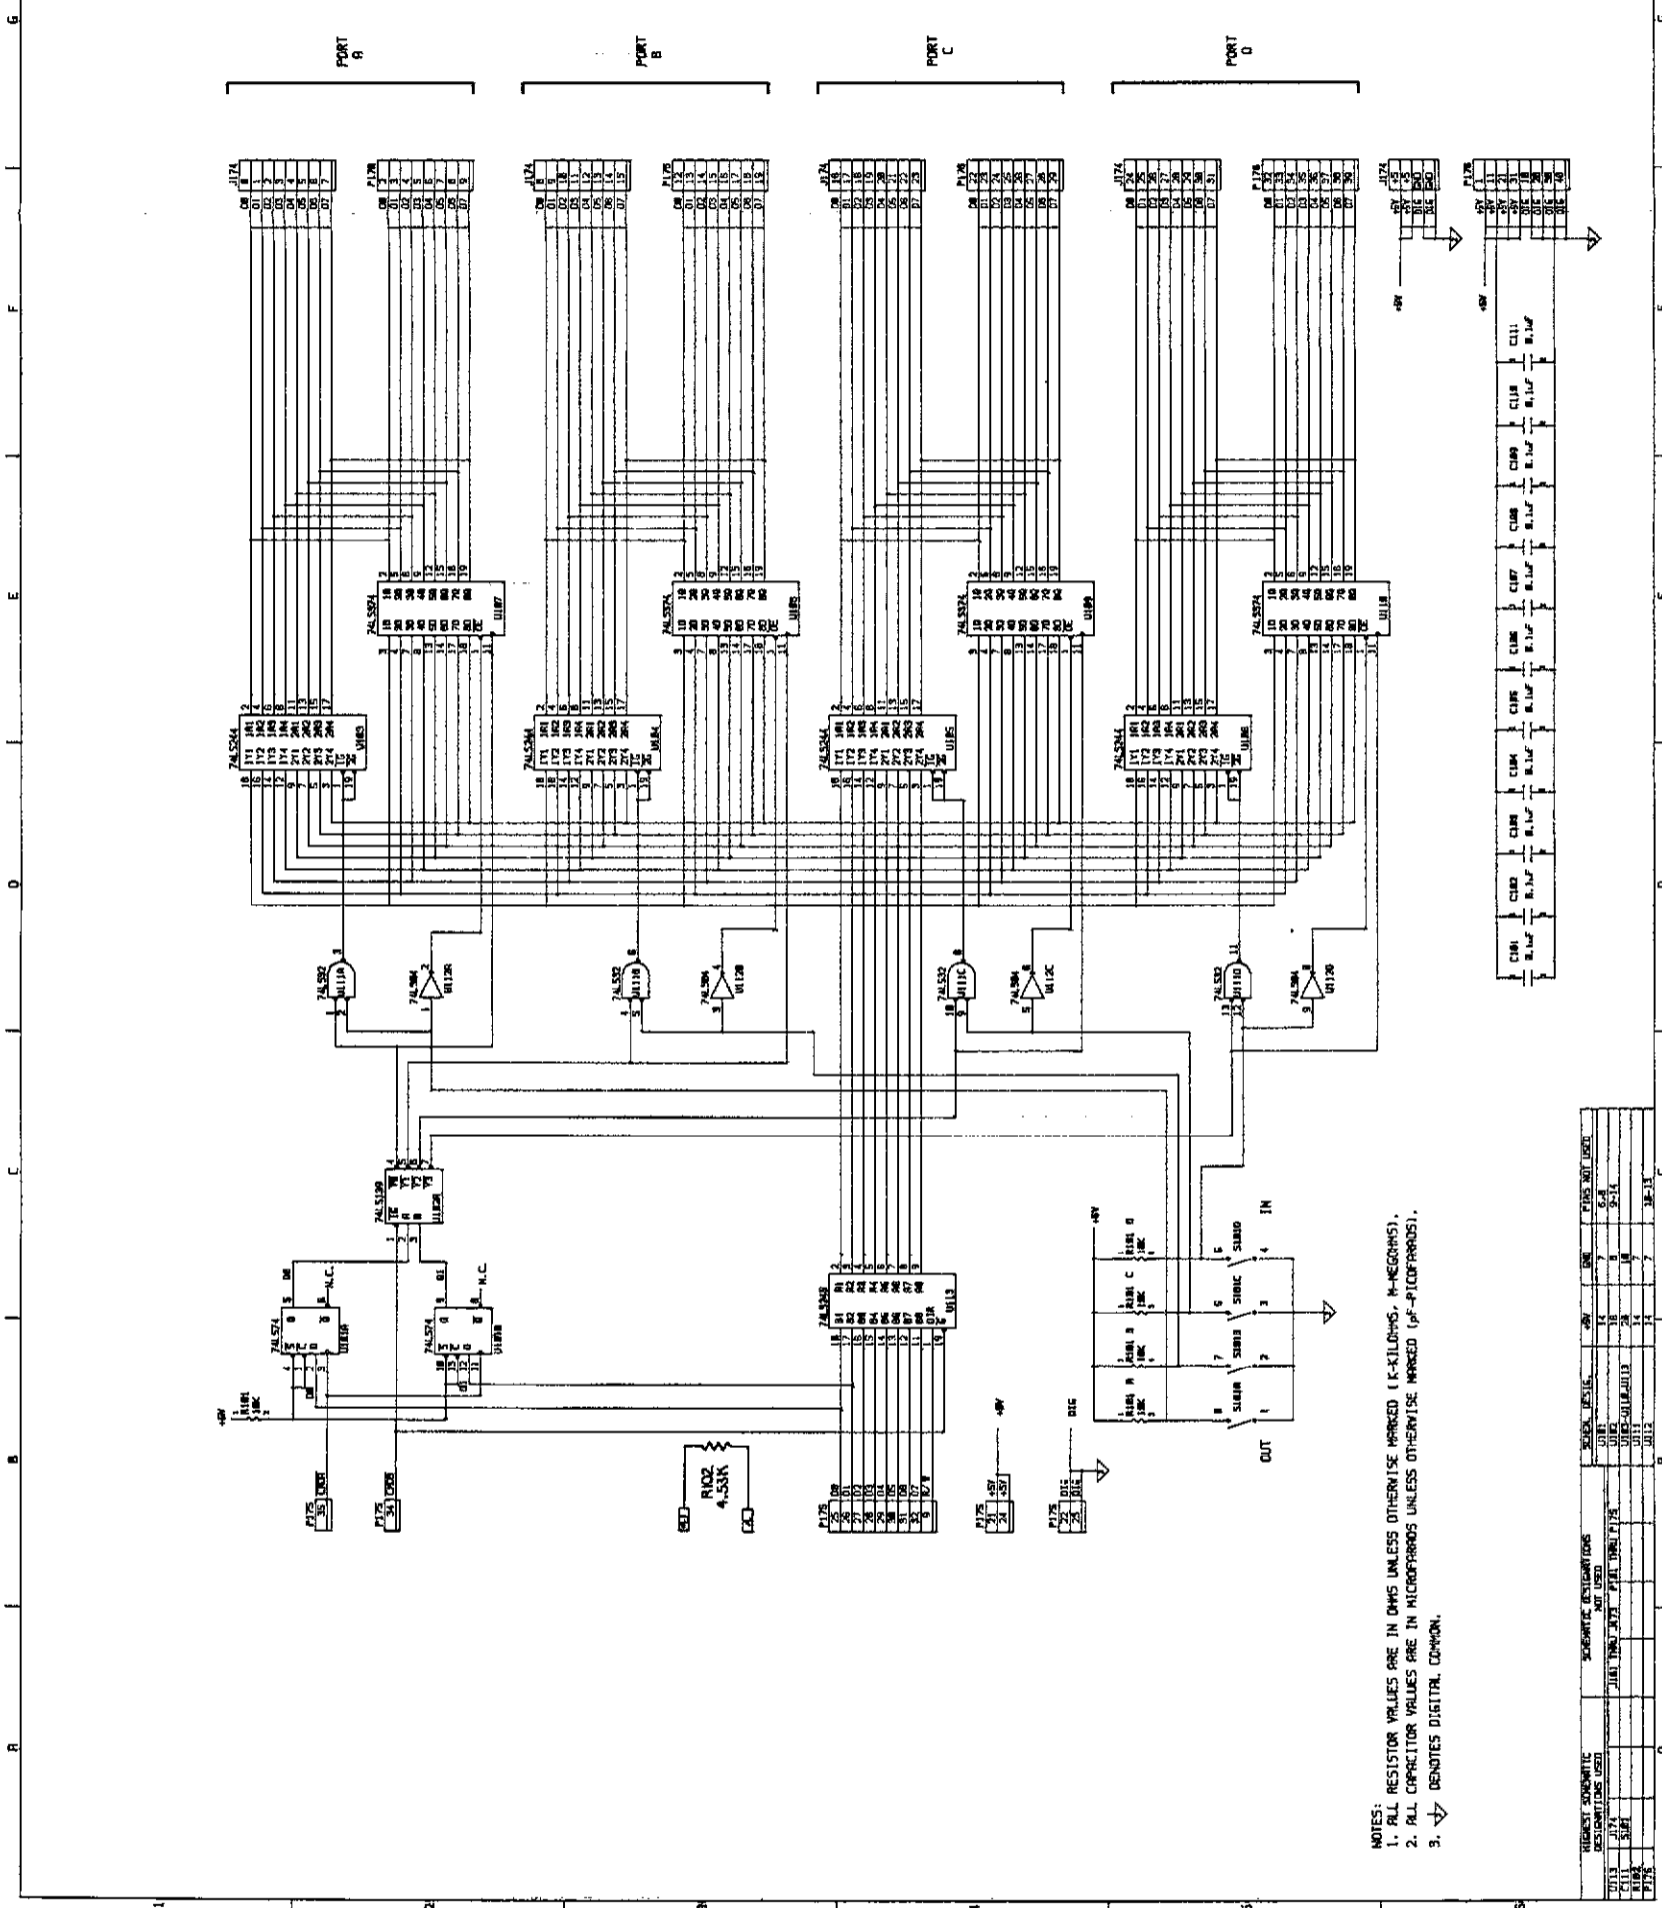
PORT A

PORT B

PORT C

PORT D

J174

P176

J174

P175

J174

P176

J174

P176

J174

P176

74LS374

U107

74LS374

U105

74LS374

U109

74LS374

U110

74LS244

U103

74LS244

U104

74LS244

U105

74LS244

U106

74LS32

U111A

74LS04

U112A

74LS32

U111B

74LS04

U112B

74LS32

U111C

74LS04

U112C

74LS32

U111D

74LS04

U112D

74LS139

U102A

74LS74

U101A

74LS74

U101B

N.C.

N.C.

74LS245

U113

+5V

R101 10K

P175 35 CNOUT

P175 34 CNOS

RHI 4.53K

P175

P175 21 24 +5V +5V

P175 22 25 DIG DIG

DIG

+5V

R101 A 10K

R101 B 10K

R101 C 10K

R101 D 10K

S101A

S101B

S101C

S101D

OUT

IN

C101 0.1uF

C102 0.1uF

C103 0.1uF

C104 0.1uF

C105 0.1uF

C106 0.1uF

C107 0.1uF

C108 0.1uF

C109 0.1uF

C110 0.1uF

C111 0.1uF

NOTES:
1. ALL RESISTOR VALUES ARE IN OHMS UNLESS OTHERWISE MARKED (K-KILOHMS, M-MEGOHMS).
2. ALL CAPACITOR VALUES ARE IN MICROFARADS UNLESS OTHERWISE MARKED (pF-PICOFARADS).
3. DENOTES DIGITAL COMMON.

HIGHEST SCHEMATIC DESIGNATIONS USED

SCHEMATIC DESIGNATIONS NOT USED

SCHEM. DESIG.

+5V

GND

PINS NOT USED

U113

C111

R102

P176

J174

S101

J161 THRU J173

P161 THRU P175

U101

U102

U103-U110,U113

U111

U112

14

16

20

14

14

7

8

10

7

7

6-8

9-14

10-13